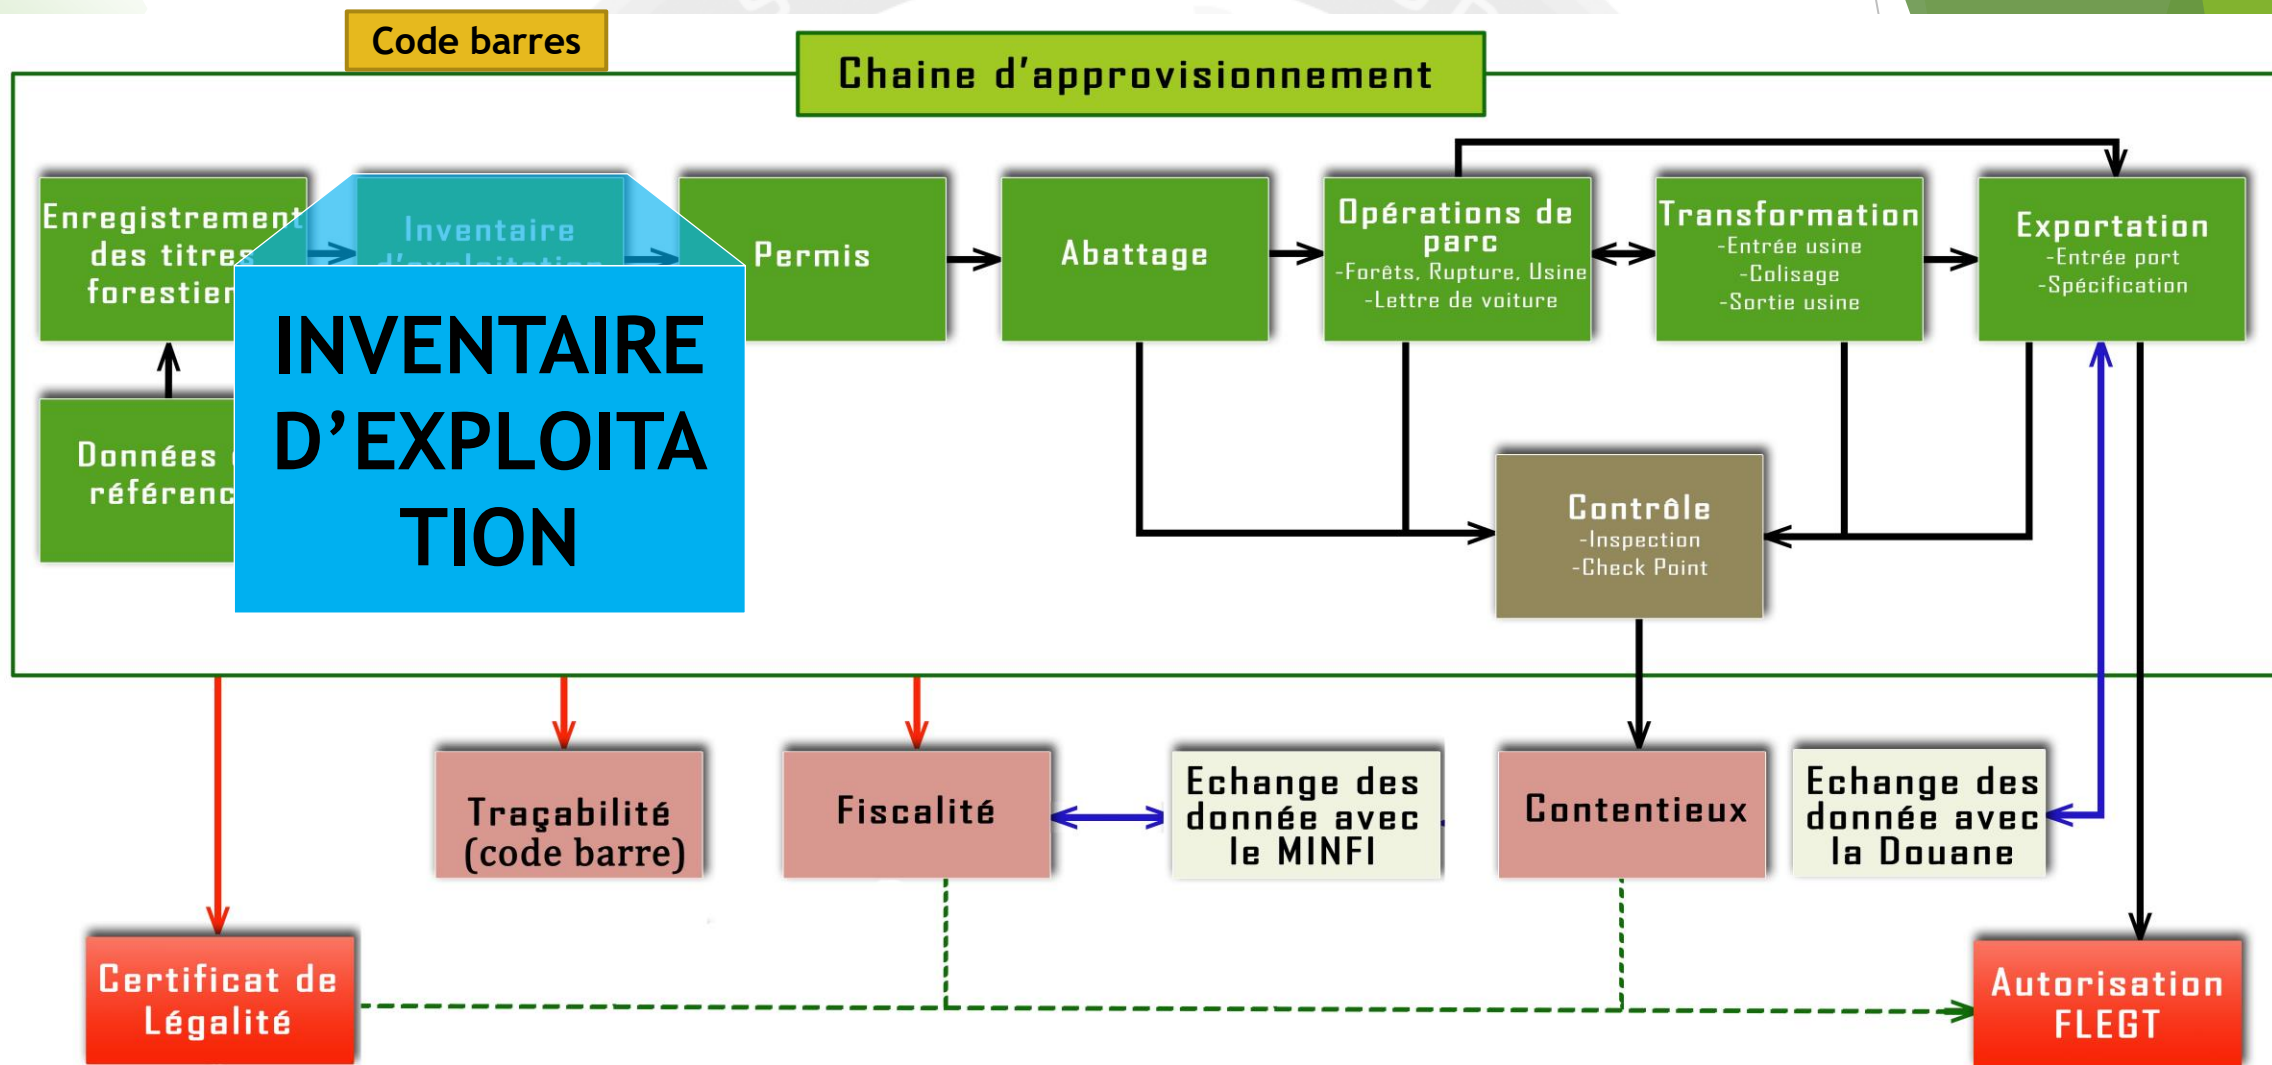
Code barres

Chaine d'approvisionnement

Enregistrement des titres forestier

Inventaire d'exploitation

INVENTAIRE D'EXPLOITATION

Permis

Abattage

Opérations de parc
-Forêts, Rupture, Usine
-Lettre de voiture

Transformation
-Entrée usine
-Colisage
-Sortie usine

Exportation
-Entrée port
-Spécification

Données référenc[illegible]

Contrôle
-Inspection
-Check Point

Traçabilité (code barre)

Fiscalité

Echange des donnée avec le MINFI

Contentieux

Echange des donnée avec la Douane

Certificat de Légalité

Autorisation FLEGT